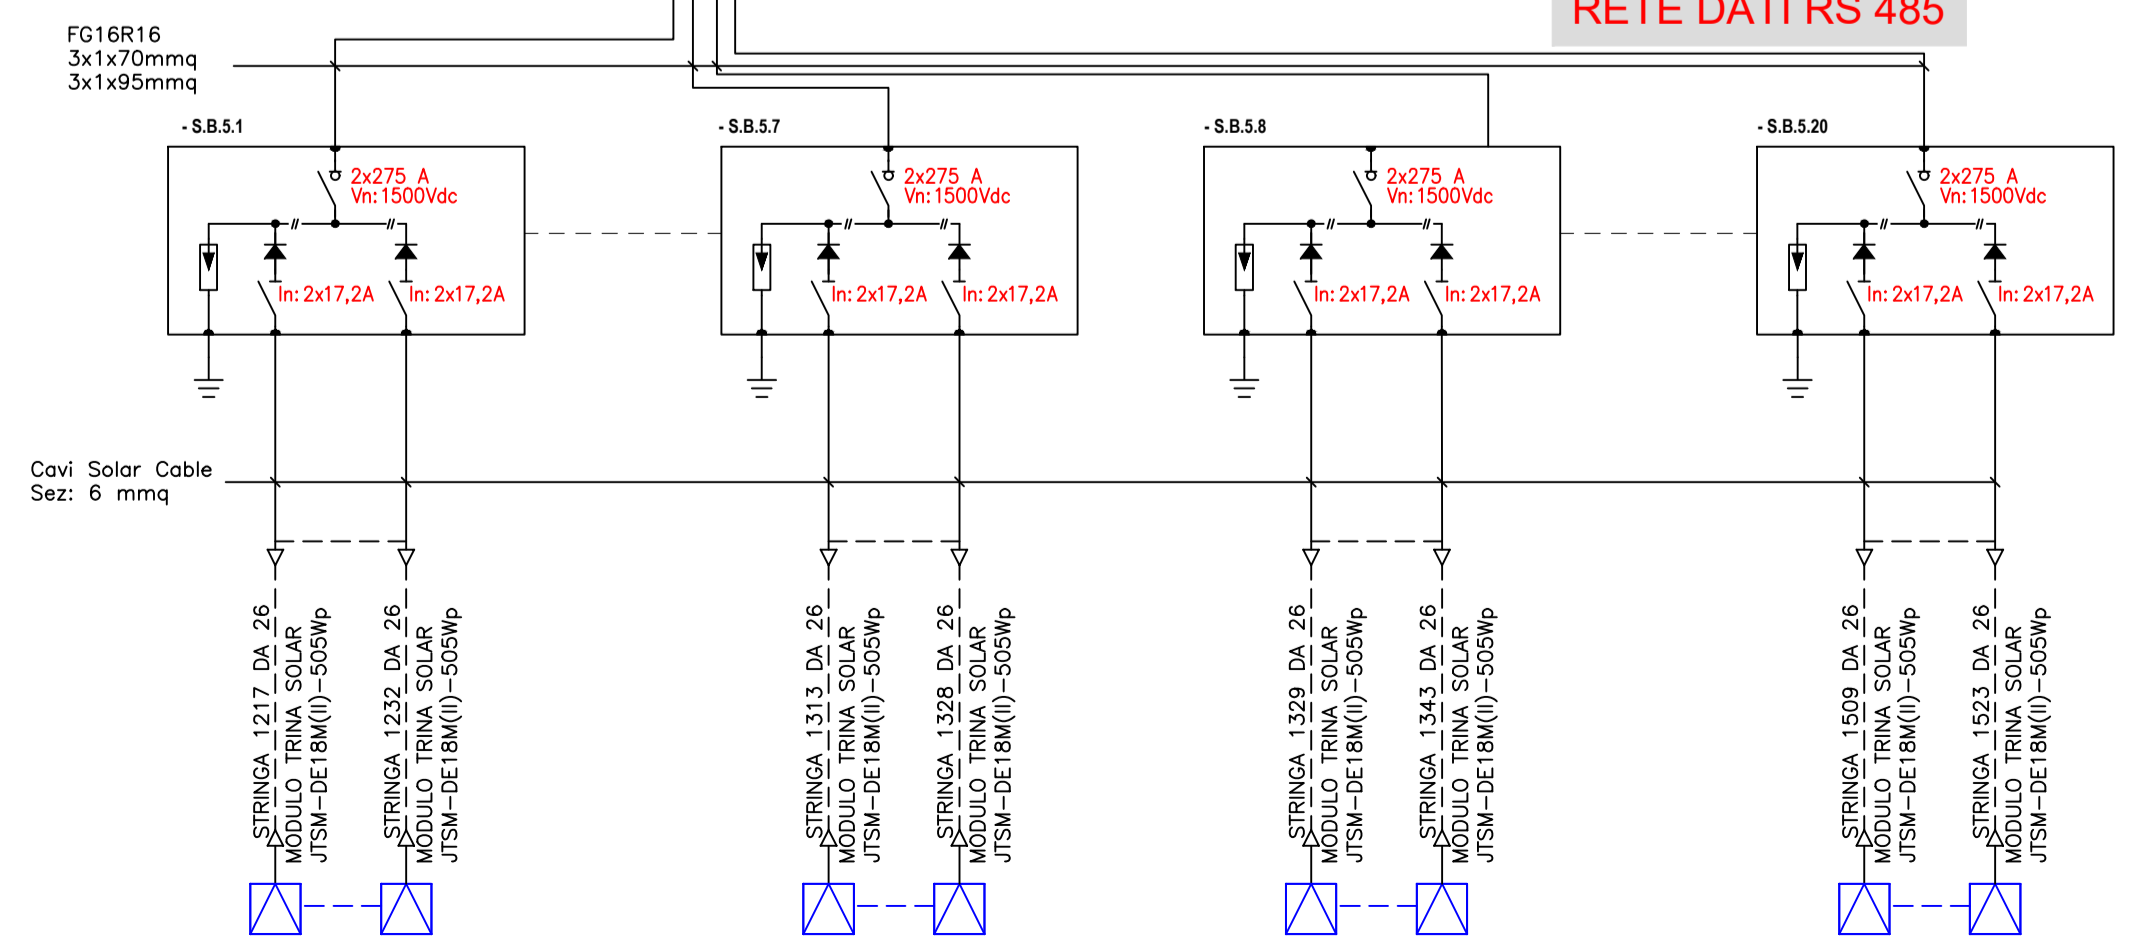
RETE DATI RS 485

FG16R16
3x1x70mmq
3x1x95mmq

- S.B.5.1

2x275 A
Vn: 1500Vdc

In: 2x17,2A

In: 2x17,2A

- S.B.5.7

2x275 A
Vn: 1500Vdc

In: 2x17,2A

In: 2x17,2A

- S.B.5.8

2x275 A
Vn: 1500Vdc

In: 2x17,2A

In: 2x17,2A

- S.B.5.20

2x275 A
Vn: 1500Vdc

In: 2x17,2A

In: 2x17,2A

Cavi Solar Cable
Sez: 6 mmq

STRINGA 1217 DA 26
MODULO TRINA SOLAR
JTSM-DE18M(II)-505Wp

STRINGA 1232 DA 26
MODULO TRINA SOLAR
JTSM-DE18M(II)-505Wp

STRINGA 1313 DA 26
MODULO TRINA SOLAR
JTSM-DE18M(II)-505Wp

STRINGA 1328 DA 26
MODULO TRINA SOLAR
JTSM-DE18M(II)-505Wp

STRINGA 1329 DA 26
MODULO TRINA SOLAR
JTSM-DE18M(II)-505Wp

STRINGA 1343 DA 26
MODULO TRINA SOLAR
JTSM-DE18M(II)-505Wp

STRINGA 1509 DA 26
MODULO TRINA SOLAR
JTSM-DE18M(II)-505Wp

STRINGA 1523 DA 26
MODULO TRINA SOLAR
JTSM-DE18M(II)-505Wp